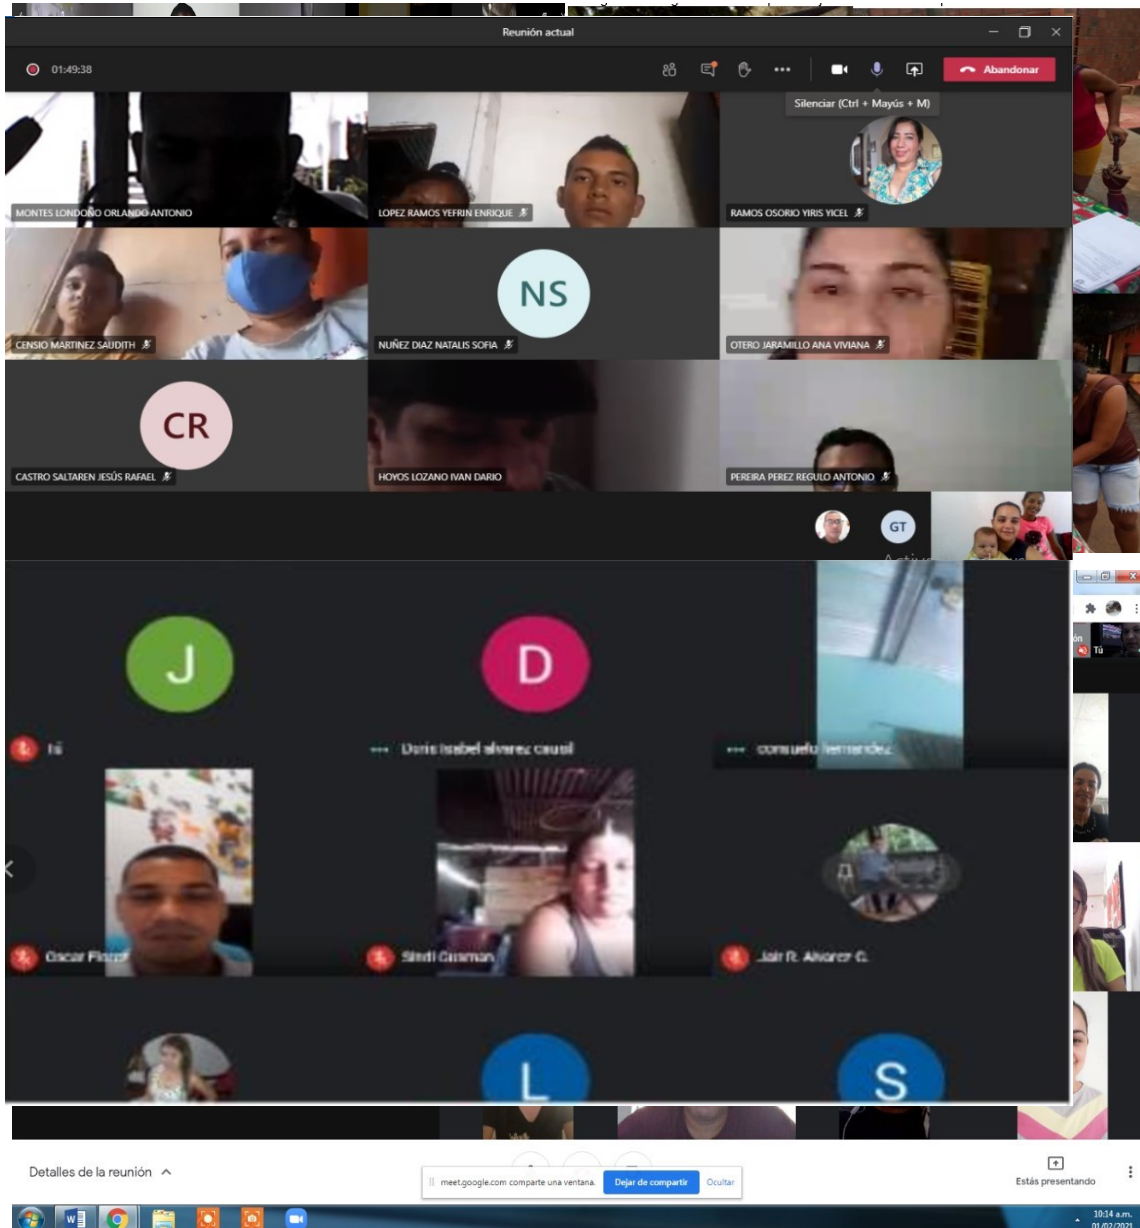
Reunión actual

01:49:38

Abandonar

Silenciar (Ctrl + Mayús + M)

MONTES LONDOÑO ORLANDO ANTONIO

LOPEZ RAMOS YEFRIN ENRIQUE

RAMOS OSORIO YIRIS YICEL

CENSIO MARTINEZ SAUDITH

NS

NUÑEZ DIAZ NATALIS SOFIA

OTERO JARAMILLO ANA VIVIANA

CR

CASTRO SALTAREN JESÚS RAFAEL

HOYOS LOZANO IVAN DARIO

PEREIRA PEREZ REGULO ANTONIO

GT

J

Tú

D

Doris Isabel alvarez causil

consuelo fernandez

Oscar Florez

Sindi Guzman

Jair R. Alvarez G.

L

S

Tú

Detalles de la reunión

meet.google.com comparte una ventana.

Dejar de compartir

Ocultar

Estás presentando

10:14 a.m.
01/02/2021